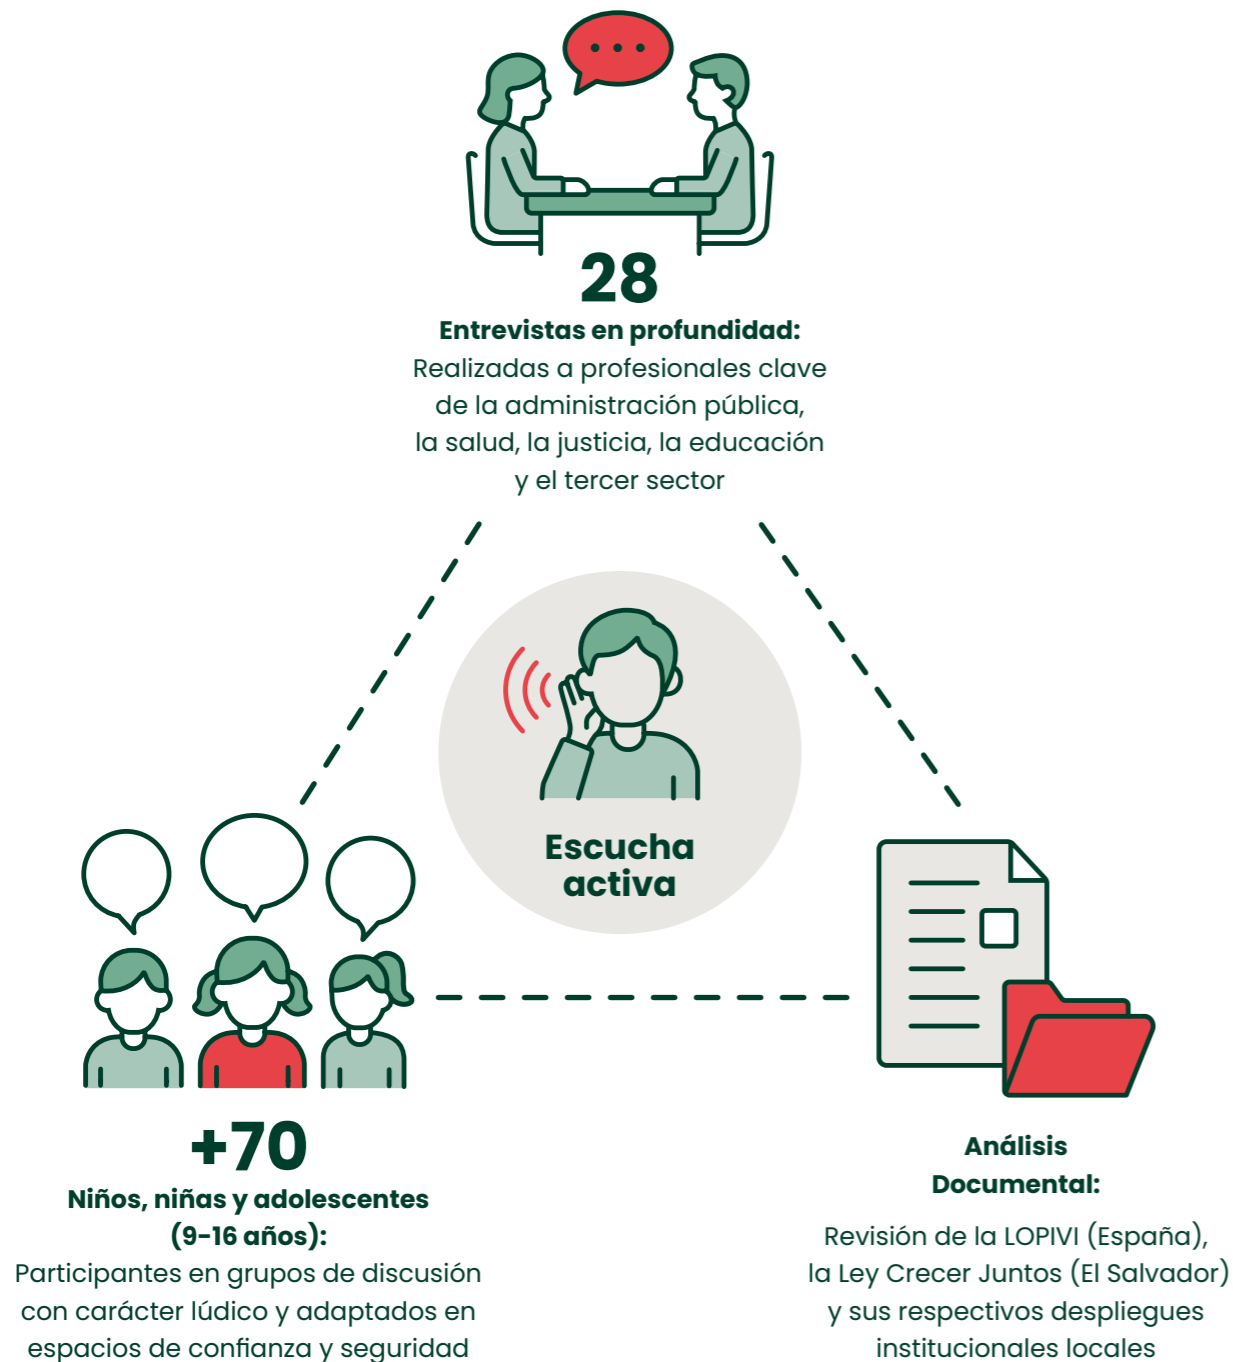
28

Entrevistas en profundidad:
Realizadas a profesionales clave de la administración pública, la salud, la justicia, la educación y el tercer sector

Escucha activa

+70

Niños, niñas y adolescentes (9-16 años):
Participantes en grupos de discusión con carácter lúdico y adaptados en espacios de confianza y seguridad

Análisis Documental:

Revisión de la LOPIVI (España), la Ley Crecer Juntos (El Salvador) y sus respectivos despliegues institucionales locales